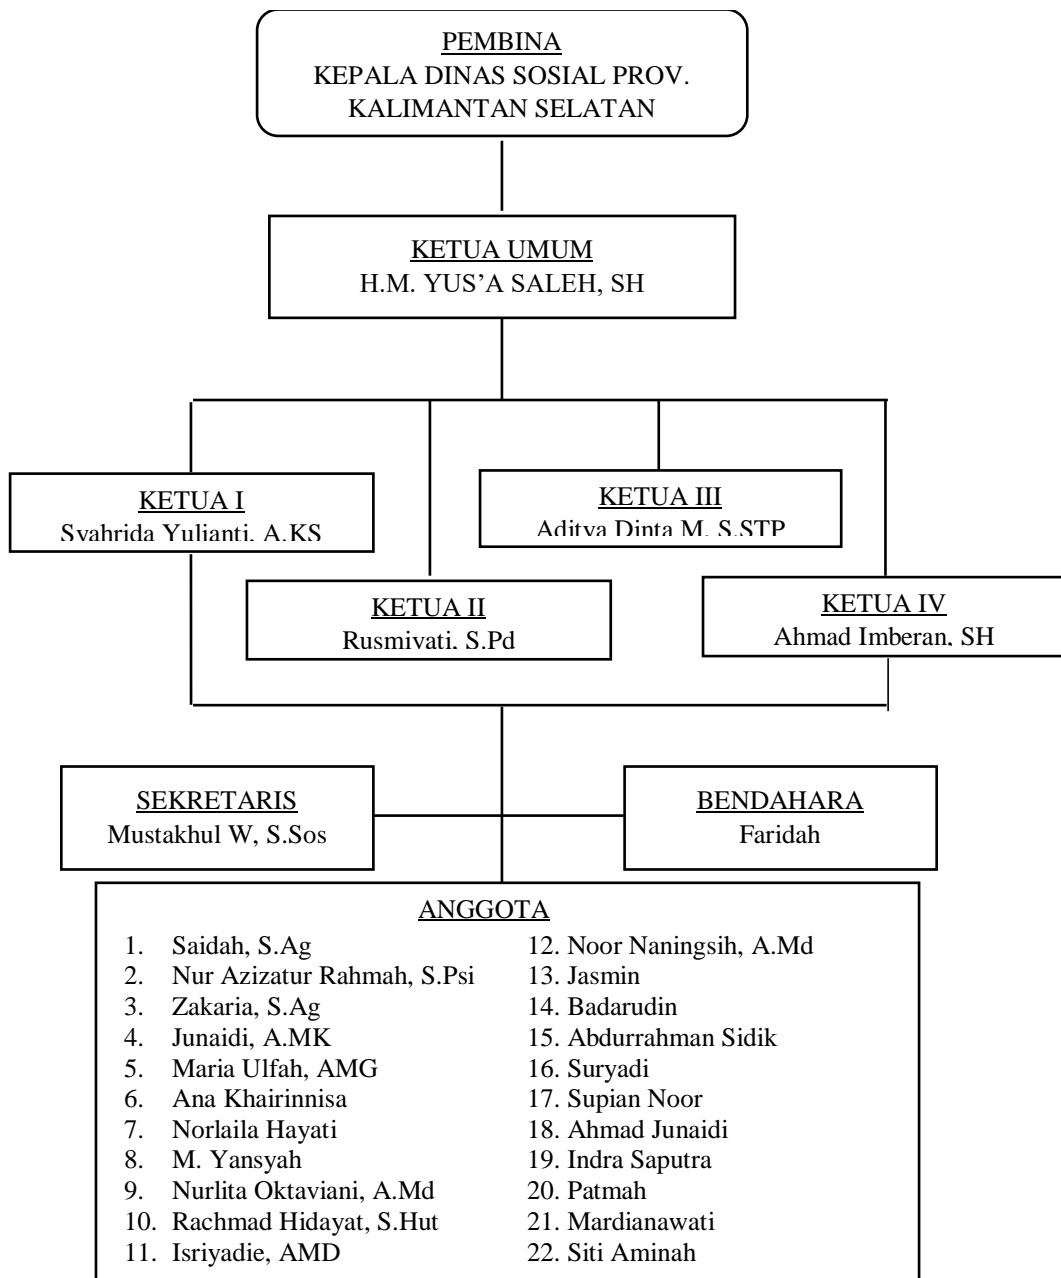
PEMBINA
KEPALA DINAS SOSIAL PROV. KALIMANTAN SELATAN

KETUA UMUM
H.M. YUS'A SALEH, SH

KETUA I
Syahrida Yulianti, A.KS

KETUA III
Aditya Dinta M, S.STP

KETUA II
Rusmiyati, S.Pd

KETUA IV
Ahmad Imberan, SH

SEKRETARIS
Mustakhul W, S.Sos

BENDAHARA
Faridah

ANGGOTA
1. Saidah, S.Ag
2. Nur Azizatur Rahmah, S.Psi
3. Zakaria, S.Ag
4. Junaidi, A.MK
5. Maria Ulfah, AMG
6. Ana Khairinnisa
7. Norlaila Hayati
8. M. Yansyah
9. Nurlita Oktaviani, A.Md
10. Rachmad Hidayat, S.Hut
11. Isriyadie, AMD
12. Noor Naningsih, A.Md
13. Jasmin
14. Badarudin
15. Abdurrahman Sidik
16. Suryadi
17. Supian Noor
18. Ahmad Junaidi
19. Indra Saputra
20. Patmah
21. Mardianawati
22. Siti Aminah